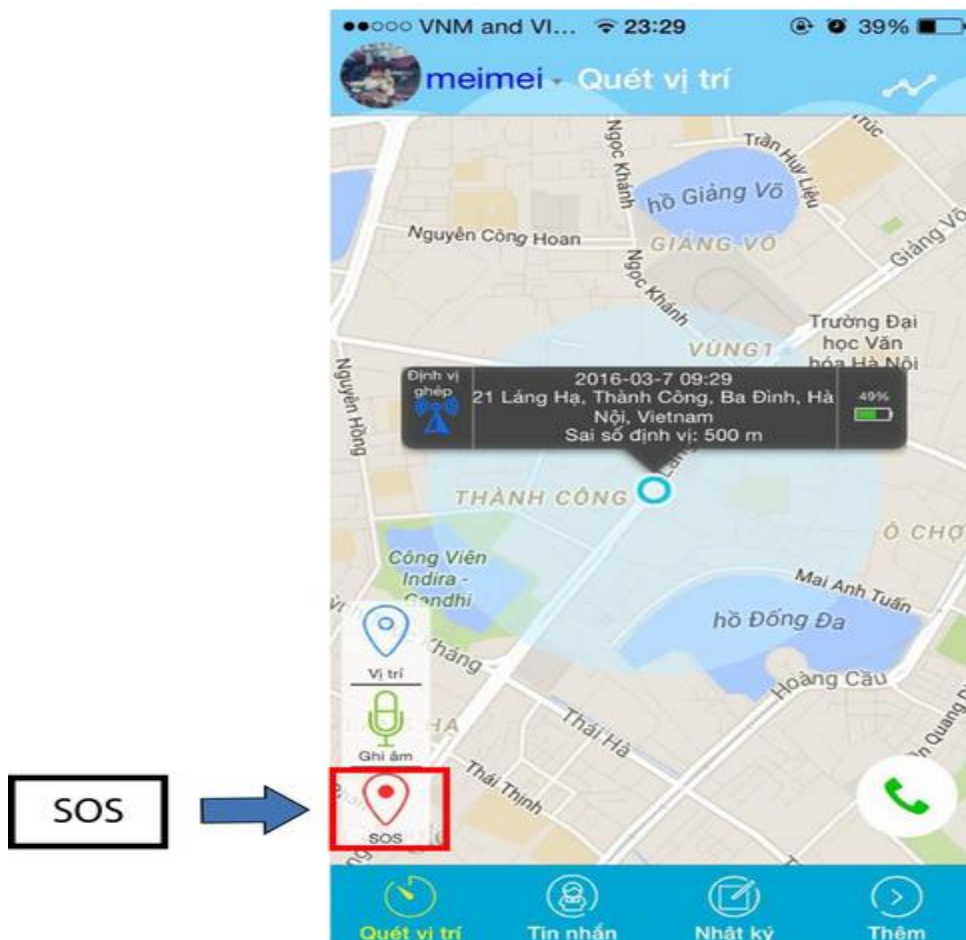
●●○○○ VNM and VI... 23:29 39%

meimei - Quét vị trí

Trần Huy Liệu

Ngọc Khánh

hồ Giảng Võ

Nguyễn Công Hoan

GIẢNG VÕ

Giảng Võ

Ngọc Khánh

Trường Đại học Văn hóa Hà Nội

VÙNG1

Nguyễn Hồng

Định vị ghép

2016-03-7 09:29
21 Láng Hạ, Thành Công, Ba Đình, Hà Nội, Vietnam
Sai số định vị: 500 m

49%

THÀNH CÔNG

Ô CHỢ

Công Viên Indira - Gandhi

Mai Anh Tuấn

hồ Đống Đa

Vị trí

Ghi âm

Hoàng Cầu

Thái Hà

Thái Thịnh

SOS

SOS

Quét vị trí

Tin nhắn

Nhật ký

Thêm